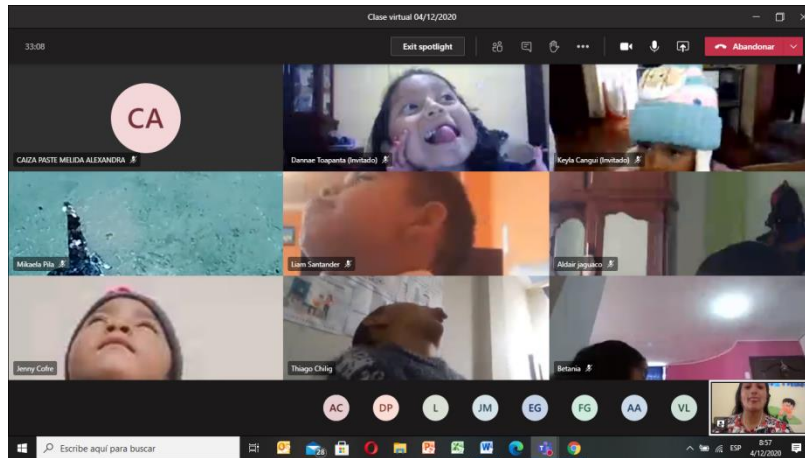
Clase virtual 04/12/2020

33:08

Exit spotlight

Abandonar

CA

CAIZA PASTE MELIDA ALEXANDRA

Dannae Toapanta (Invitado)

Keyla Cangui (Invitado)

Mikaela Pila

Liam Santander

Aldair jaguaco

Jenny Cofre

Thiago Chilig

Betania

AC DP L JM EG FG AA VL

Escribe aquí para buscar

ESP 8:57 4/12/2020